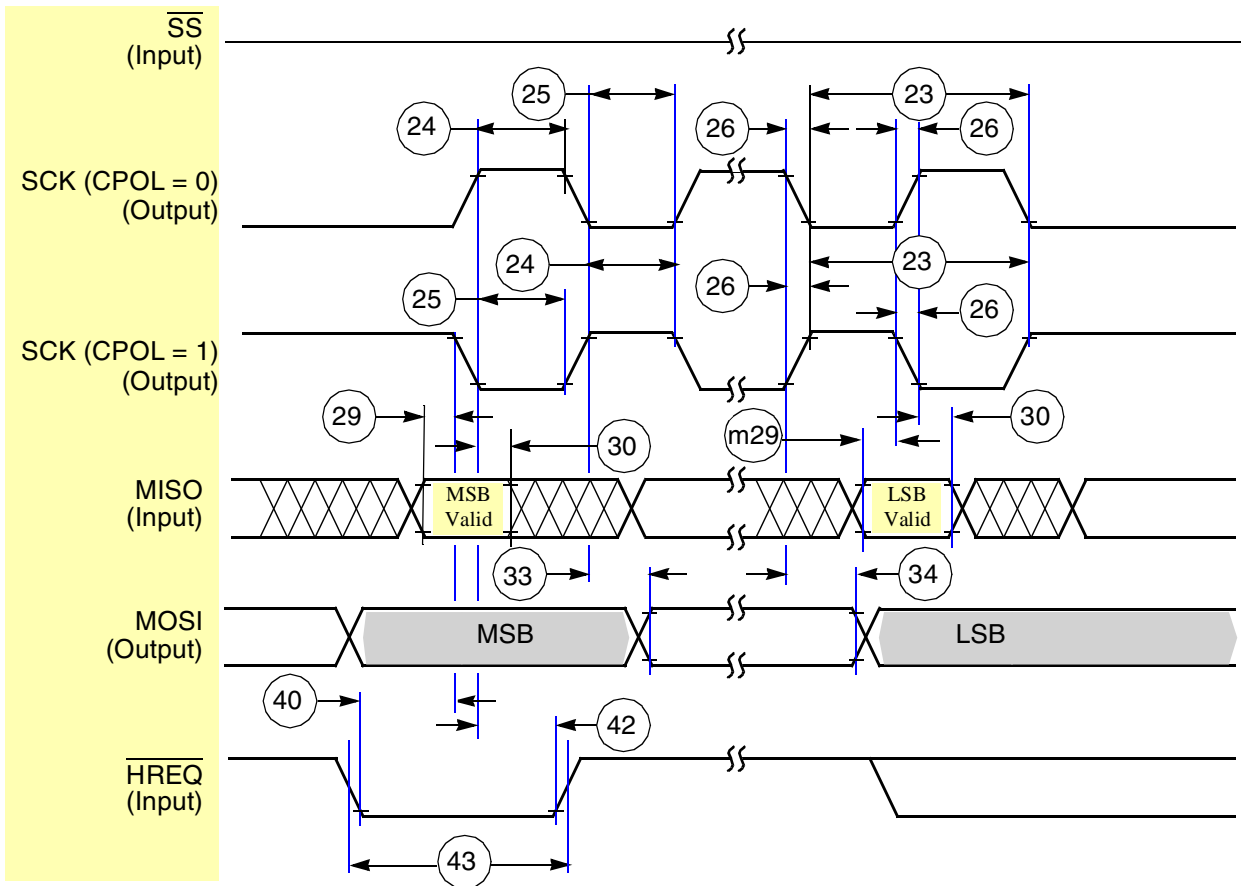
$\overline{SS}$
(Input)

25

23

24

26

26

SCK (CPOL = 0)
(Output)

24

23

26

25

26

SCK (CPOL = 1)
(Output)

29

30

m29

30

MISO
(Input)

MSB Valid

LSB Valid

33

34

MOSI
(Output)

MSB

LSB

40

42

$\overline{HREQ}$
(Input)

43